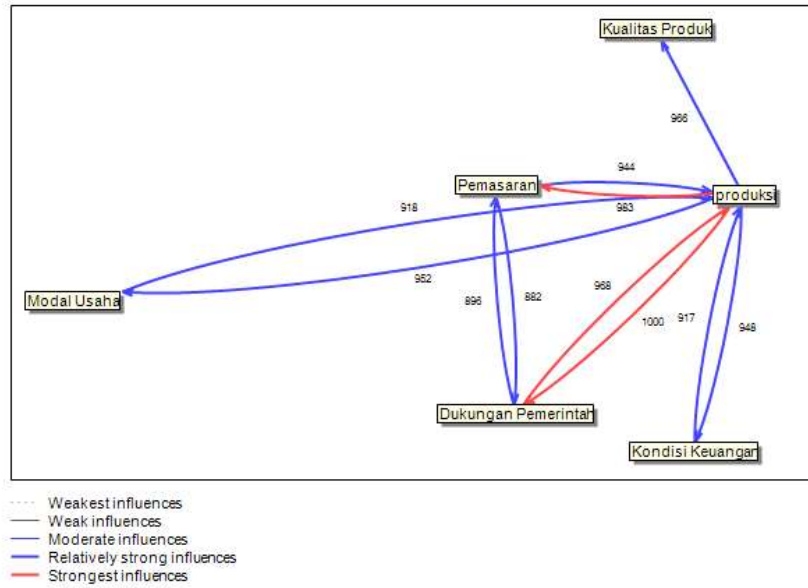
Kualitas Produk

966

944

Pemasaran

produksi

918

983

952

Modal Usaha

896

882

968

1000

917

948

Dukungan Pemerintah

Kondisi Keuangan

Weakest influences
Weak influences
Moderate influences
Relatively strong influences
Strongest influences